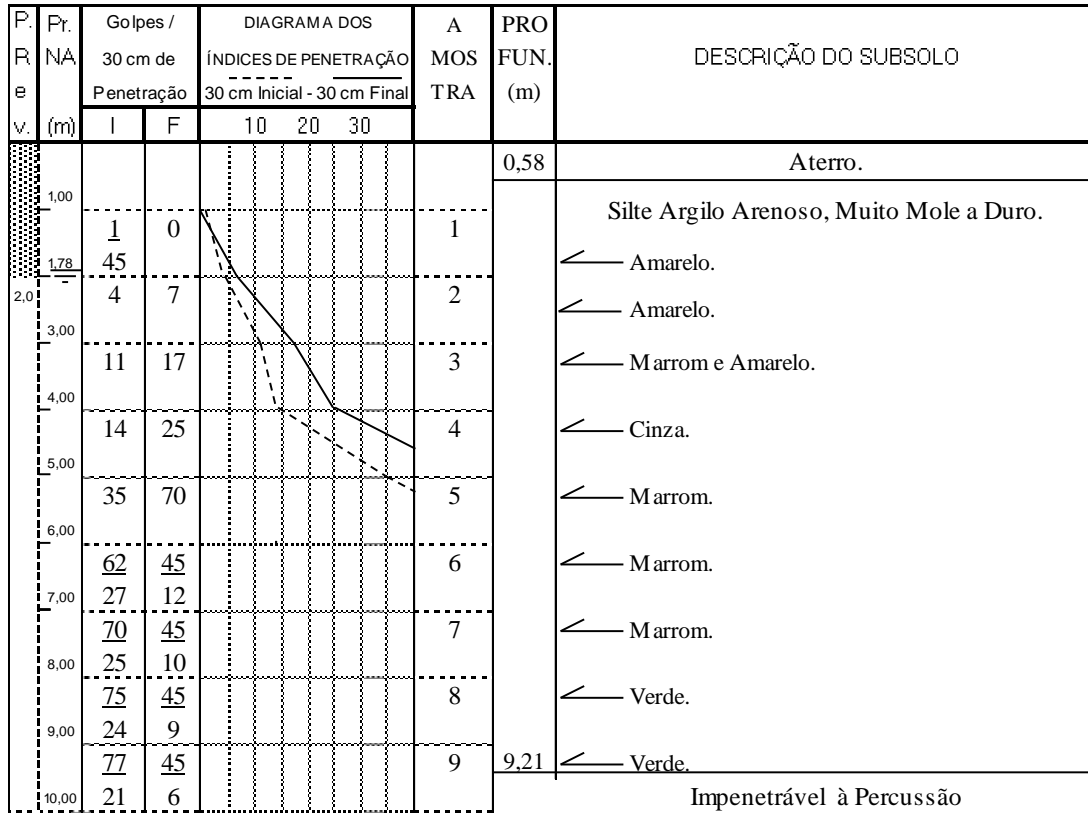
| P. R e v. | Pr. NA (m) | Golpes / 30 cm de Penetração I | F | DIAGRAMA DOS ÍNDICES DE PENETRAÇÃO 30 cm Inicial - 30 cm Final 10 20 30 | A MOS TRA | PRO FUN. (m) | DESCRIÇÃO DO SUBSOLO |
|---|---|---|---|---|---|---|---|
| | | | | | | 0,58 | Aterro. |
| | 1,00 | | | | | | Silte Argilo Arenoso, Muito Mole a Duro. |
| | 1,78 | $\frac{1}{45}$ | 0 | | 1 | | Amarelo. |
| 2,0 | 3,00 | 4 | 7 | | 2 | | Amarelo. |
| | 4,00 | 11 | 17 | | 3 | | Marrom e Amarelo. |
| | 5,00 | 14 | 25 | | 4 | | Cinza. |
| | 6,00 | 35 | 70 | | 5 | | Marrom. |
| | 7,00 | $\frac{62}{27}$ | $\frac{45}{12}$ | | 6 | | Marrom. |
| | 8,00 | $\frac{70}{25}$ | $\frac{45}{10}$ | | 7 | | Marrom. |
| | 9,00 | $\frac{75}{24}$ | $\frac{45}{9}$ | | 8 | | Verde. |
| | 10,00 | $\frac{77}{21}$ | $\frac{45}{6}$ | | 9 | 9,21 | Verde. |
| | | | | | | | Impenetrável à Percussão |